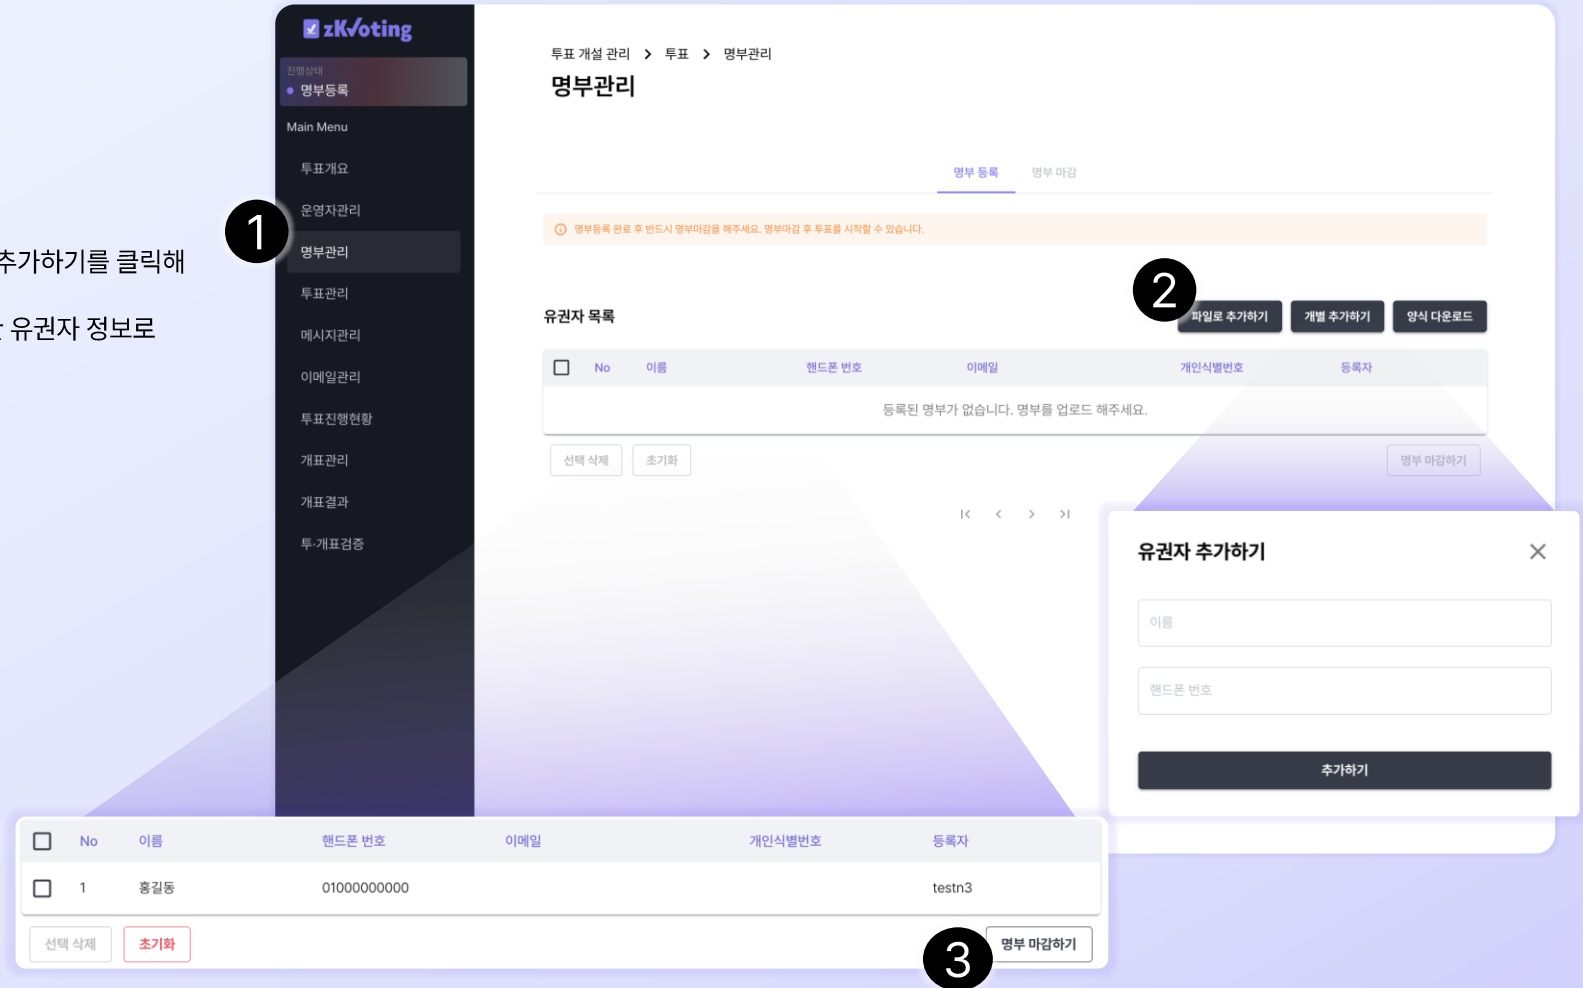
추가하기를 클릭해

: 유권자 정보로

zKVoting

진행상태
명부등록

Main Menu

투표개요
운영자관리
명부관리
투표관리
메시지관리
이메일관리
투표진행현황
개표관리
개표결과
투·개표검증

1

투표 개설 관리 > 투표 > 명부관리

명부관리

명부 등록 명부 마감

명부등록 완료 후 반드시 명부마감을 해주세요. 명부마감 후 투표를 시작할 수 있습니다.

2

유권자 목록

파일로 추가하기 개별 추가하기 양식 다운로드

| | No | 이름 | 핸드폰 번호 | 이메일 | 개인식별번호 | 등록자 |
|---|---|---|---|---|---|---|
| 등록된 명부가 없습니다. 명부를 업로드 해주세요. | | | | | | |

선택 삭제 초기화 명부 마감하기

유권자 추가하기

이름

핸드폰 번호

추가하기

| | No | 이름 | 핸드폰 번호 | 이메일 | 개인식별번호 | 등록자 |
|---|---|---|---|---|---|---|
| | 1 | 홍길동 | 01000000000 | | | testn3 |

선택 삭제 초기화

3

명부 마감하기